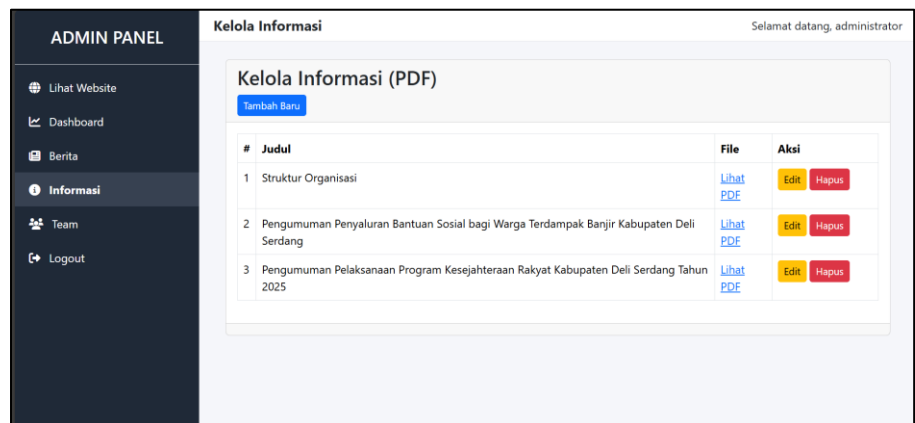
ADMIN PANEL

Lihat Website

Dashboard

Berita

Informasi

Team

Logout

Kelola Informasi

Selamat datang, administrator

Kelola Informasi (PDF)

Tambah Baru

| # | Judul | File | Aksi |
|---|---|---|---|
| 1 | Struktur Organisasi | Lihat PDF | Edit Hapus |
| 2 | Pengumuman Penyaluran Bantuan Sosial bagi Warga Terdampak Banjir Kabupaten Deli Serdang | Lihat PDF | Edit Hapus |
| 3 | Pengumuman Pelaksanaan Program Kesejahteraan Rakyat Kabupaten Deli Serdang Tahun 2025 | Lihat PDF | Edit Hapus |